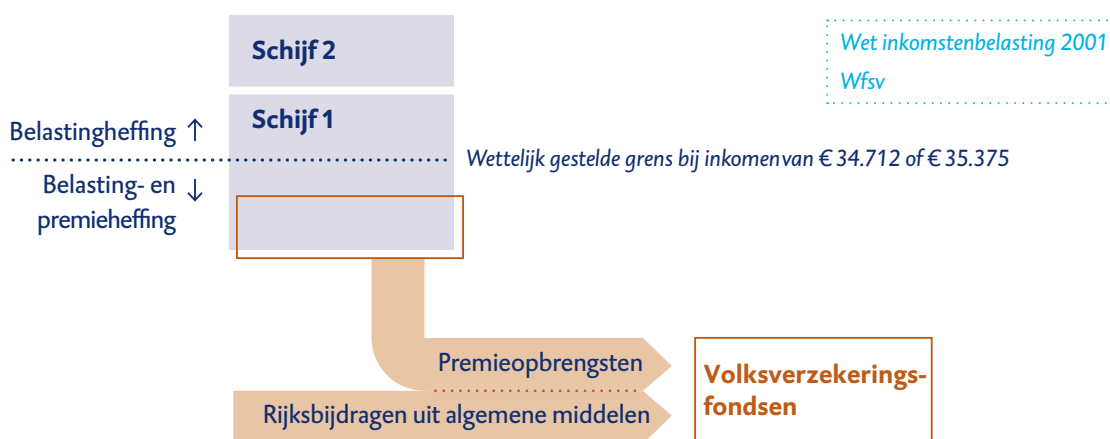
Schijf 2

Wet inkomstenbelasting 2001
Wfsv

Schijf 1

Belastingheffing ↑

Wettelijk gestelde grens bij inkomenvan € 34.712 of € 35.375

Belasting- en premieheffing ↓

Premieopbrengsten

Rijksbijdragen uit algemene middelen

Volksverzekeringsfondsen